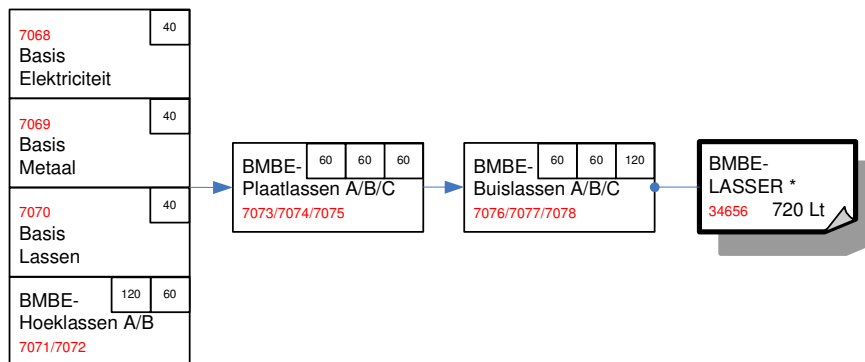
7068
Basis
Elektriciteit
40

7069
Basis
Metaal
40

7070
Basis
Lassen
40

BMBE-
Hoeklassen A/B
7071/7072
120 60

BMBE-
Plaatlassen A/B/C
7073/7074/7075
60 60 60

BMBE-
Buislassen A/B/C
7076/7077/7078
60 60 120

BMBE-
LASSER *
34656 720 Lt